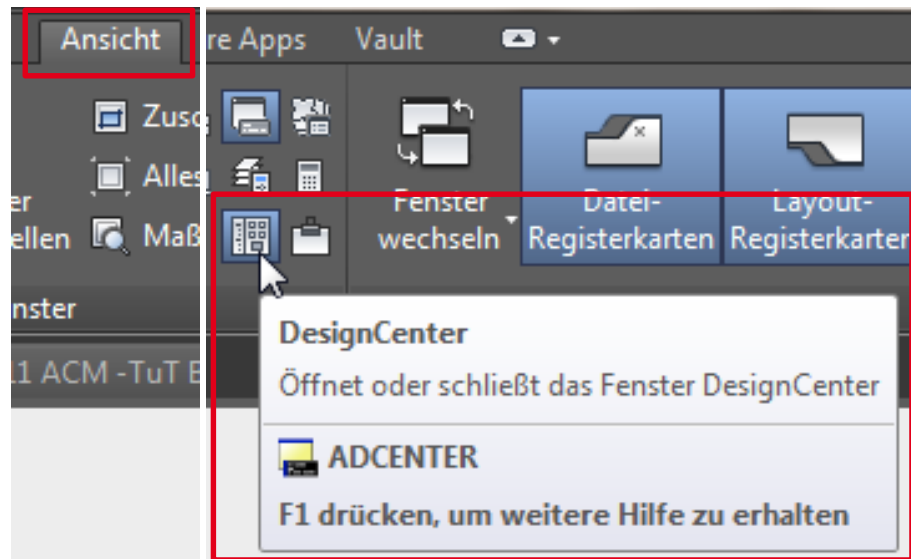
Ansicht
re Apps
Vault

Zus
Alles
Maß
er
ellen
nster
11 ACM -TuT E

Fenster wechseln
Datei-Registerkarten
Layout-Registerkarten

DesignCenter
Öffnet oder schließt das Fenster DesignCenter
ADCENTER
F1 drücken, um weitere Hilfe zu erhalten